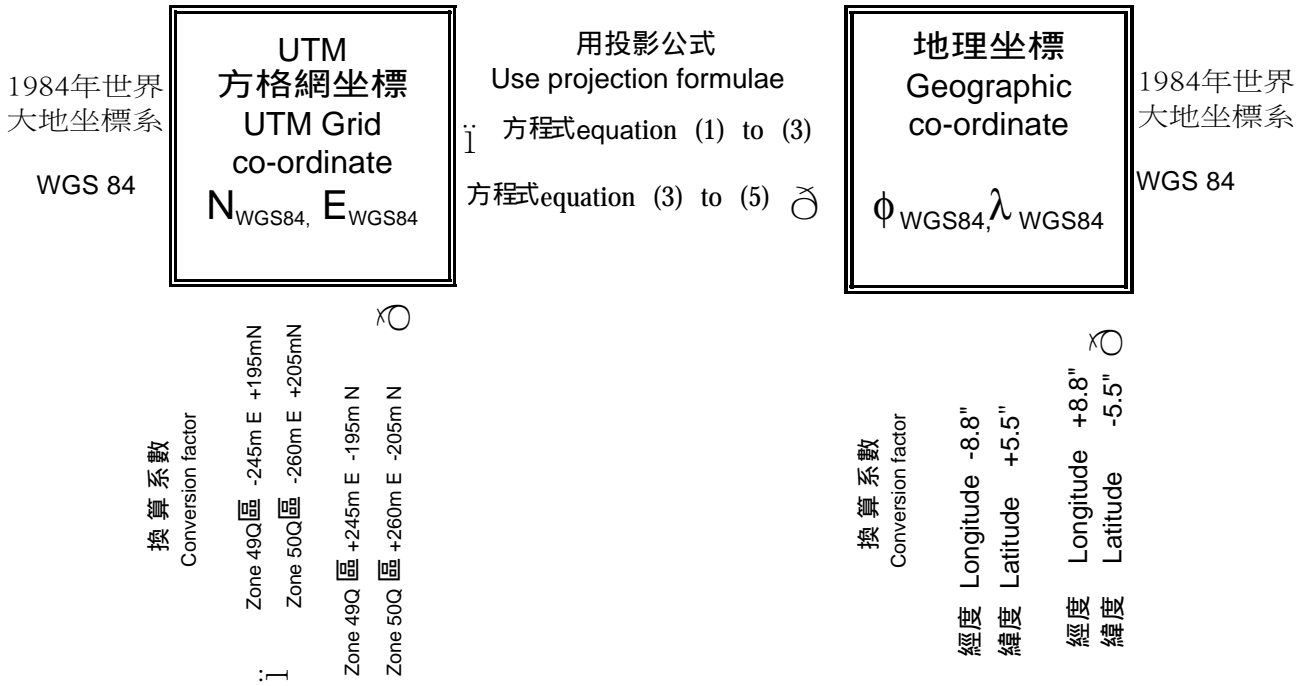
1984年世界大地坐標系

WGS 84

UTM
方格網坐標
UTM Grid
co-ordinate
$N_{WGS84,}$ $E_{WGS84}$

用投影公式
Use projection formulae

Ï 方程式equation (1) to (3)

方程式equation (3) to (5) ð

地理坐標
Geographic
co-ordinate
$\phi_{WGS84,}\lambda_{WGS84}$

1984年世界大地坐標系

WGS 84

換 算 系 數
Conversion factor

Zone 49Q區 -245m E +195mN
Zone 50Q區 -260m E +205mN

Ï

Zone 49Q 區 +245m E -195m N
Zone 50Q 區 +260m E -205m N

ð

換 算 系 數
Conversion factor

經度 Longitude -8.8"
緯度 Latitude +5.5"

經度 Longitude +8.8"
緯度 Latitude -5.5"

ð